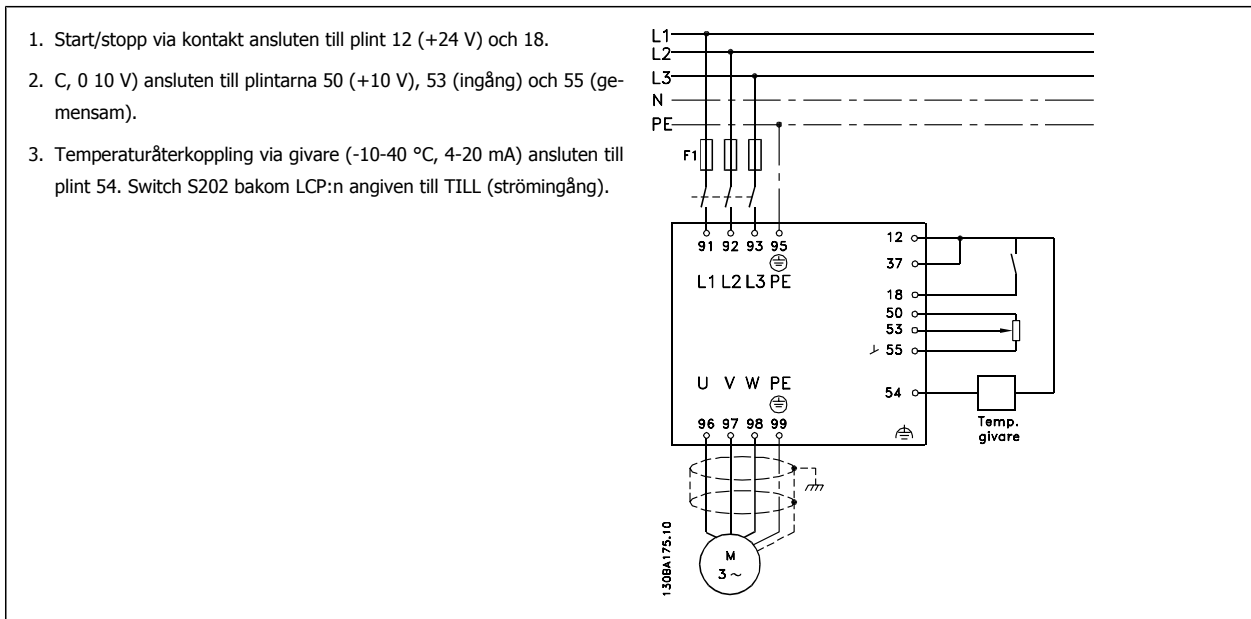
1. Start/stopp via kontakt ansluten till plint 12 (+24 V) och 18.

2. C, 0 10 V) ansluten till plintarna 50 (+10 V), 53 (ingång) och 55 (gemensam).

3. Temperaturåterkoppling via givare (-10-40 °C, 4-20 mA) ansluten till plint 54. Switch S202 bakom LCP:n angiven till TILL (strömingång).

L1
L2
L3
N
PE
F1
91 92 93 95
L1 L2 L3 PE
12
37
18
50
53
55
U V W PE
96 97 98 99
54
Temp. givare
M
3 ~
130BA175.10